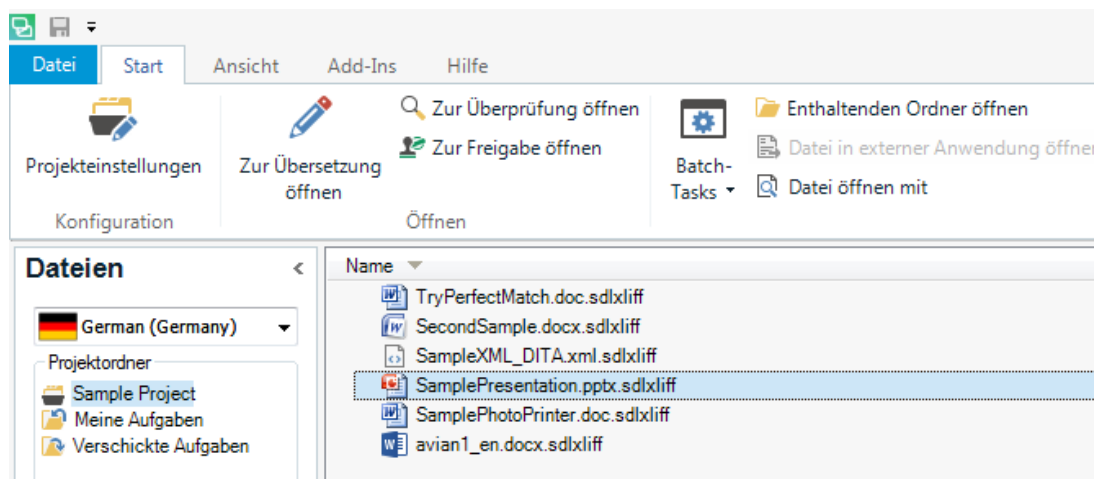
Datei
Start
Ansicht
Add-Ins
Hilfe

Projekteinstellungen
Konfiguration

Zur Übersetzung öffnen
Zur Überprüfung öffnen
Zur Freigabe öffnen
Öffnen

Batch-Tasks
Enthaltenden Ordner öffnen
Datei in externer Anwendung öffne
Datei öffnen mit

Dateien
German (Germany)
Projektordner
Sample Project
Meine Aufgaben
Verschickte Aufgaben

Name
TryPerfectMatch.doc.sdlxliff
SecondSample.docx.sdlxliff
SampleXML_DITA.xml.sdlxliff
SamplePresentation.pptx.sdlxliff
SamplePhotoPrinter.doc.sdlxliff
avian1_en.docx.sdlxliff